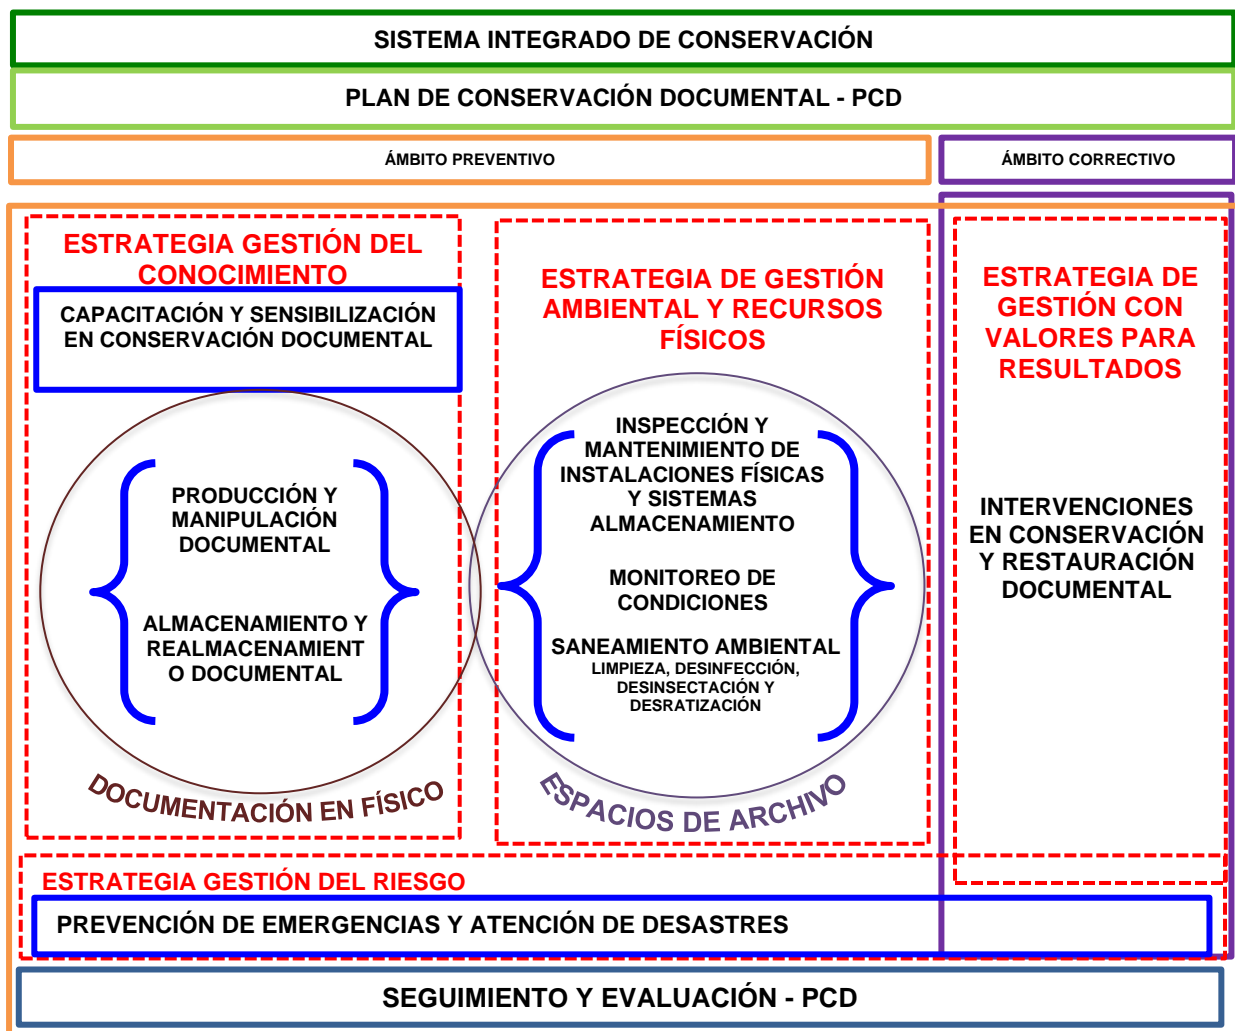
SISTEMA INTEGRADO DE CONSERVACIÓN

PLAN DE CONSERVACIÓN DOCUMENTAL - PCD

ÁMBITO PREVENTIVO

ÁMBITO CORRECTIVO

ESTRATEGIA GESTIÓN DEL CONOCIMIENTO

CAPACITACIÓN Y SENSIBILIZACIÓN EN CONSERVACIÓN DOCUMENTAL

PRODUCCIÓN Y MANIPULACIÓN DOCUMENTAL

ALMACENAMIENTO Y REALMACENAMIENT O DOCUMENTAL

DOCUMENTACIÓN EN FÍSICO

ESTRATEGIA DE GESTIÓN AMBIENTAL Y RECURSOS FÍSICOS

INSPECCIÓN Y MANTENIMIENTO DE INSTALACIONES FÍSICAS Y SISTEMAS ALMACENAMIENTO

MONITOREO DE CONDICIONES

SANEAMIENTO AMBIENTAL
LIMPIEZA, DESINFECCIÓN, DESINSECTACIÓN Y DESRATIZACIÓN

ESPACIOS DE ARCHIVO

ESTRATEGIA DE GESTIÓN CON VALORES PARA RESULTADOS

INTERVENCIONES EN CONSERVACIÓN Y RESTAURACIÓN DOCUMENTAL

ESTRATEGIA GESTIÓN DEL RIESGO

PREVENCIÓN DE EMERGENCIAS Y ATENCIÓN DE DESASTRES

SEGUIMIENTO Y EVALUACIÓN - PCD